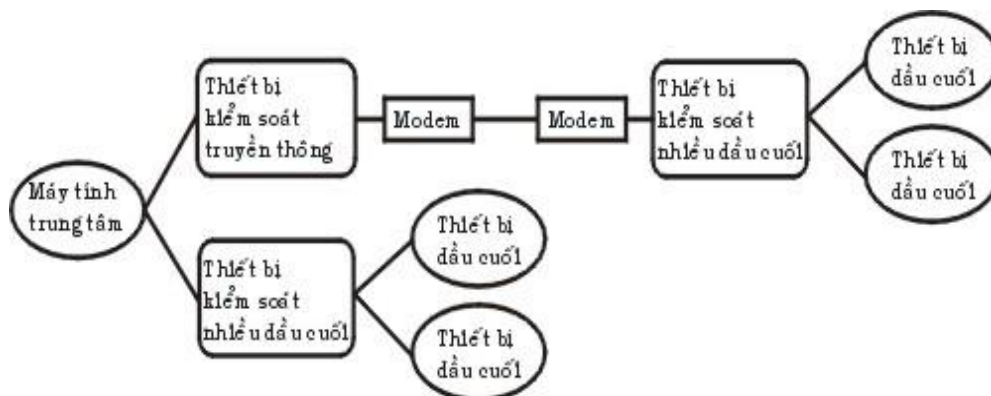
Máy tính trung tâm

Thiết bị kiểm soát truyền thông

Modem

Modem

Thiết bị kiểm soát nhiều đầu cuối

Thiết bị đầu cuối

Thiết bị đầu cuối

Thiết bị kiểm soát nhiều đầu cuối

Thiết bị đầu cuối

Thiết bị đầu cuối